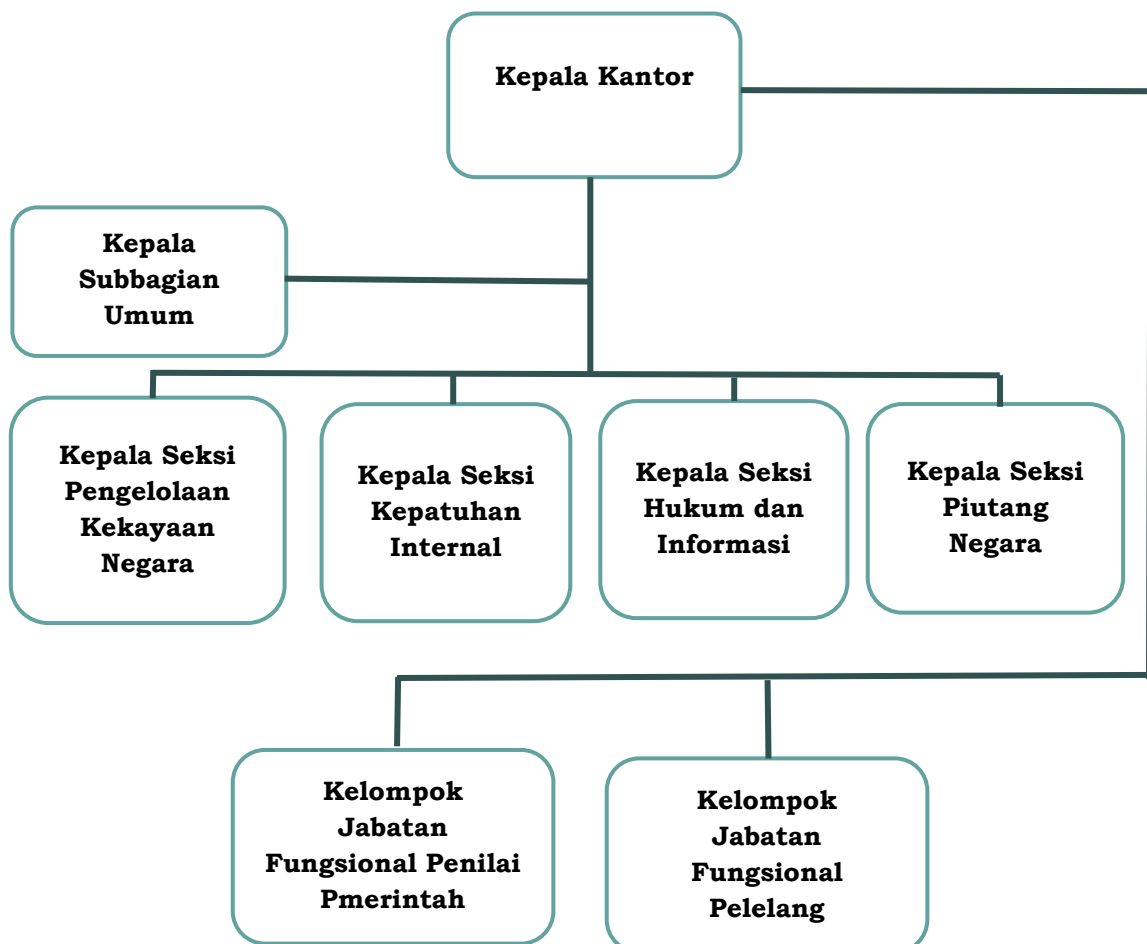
Kepala Kantor

Kepala Subbagian Umum

Kepala Seksi Pengelolaan Kekayaan Negara

Kepala Seksi Kepatuhan Internal

Kepala Seksi Hukum dan Informasi

Kepala Seksi Piutang Negara

Kelompok Jabatan Fungsional Penilai Pmerintah

Kelompok Jabatan Fungsional Pelelang